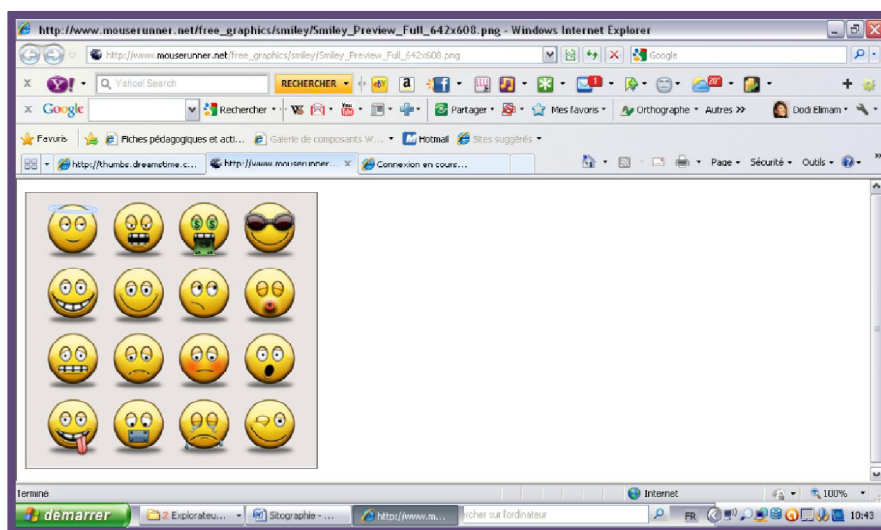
http://www.mouserunner.net/free_graphics/smiley/Smiley_Preview_Full_642x608.png - Windows Internet Explorer

http://www.mouserunner.net/free_graphics/smiley/Smiley_Preview_Full_642x608.png

Google

Yahoo! Search

RECHERCHER

Google

Rechercher

Partager

Mes favoris

Orthographe

Autres »

Dodi Elimam

Favoris

Fiches pédagogiques et acti...

Galerie de composants W...

Hotmail

Sites suggérés

http://thumbs.dreamstime.c...

http://www.mouserunner...

Connexion en cours...

Page

Sécurité

Outils

Terminé

Internet

100%

démarrer

2 Explorateu...

Sitographie - ...

http://www.m...

rcher sur l'ordinateur

FR

10:43